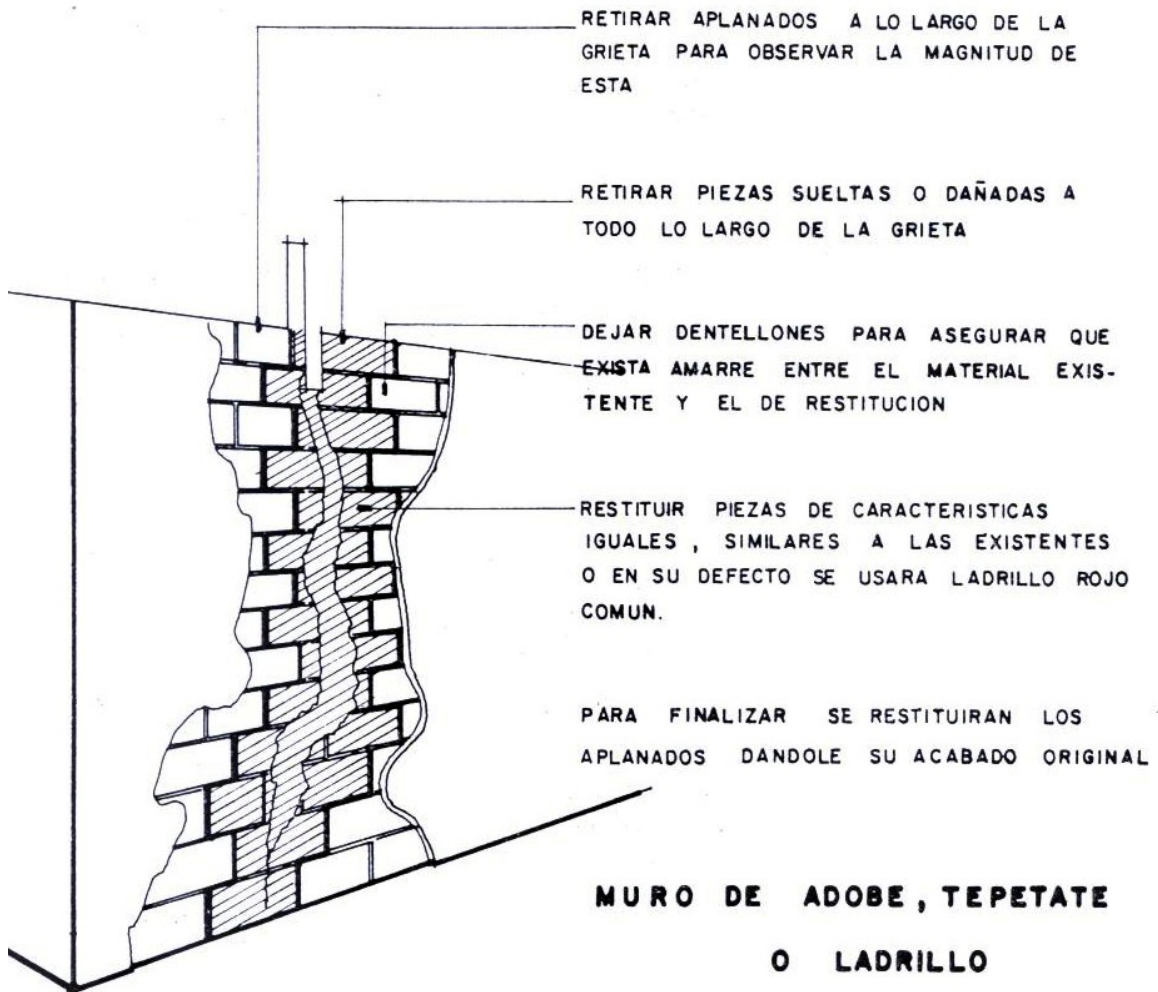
RETIRAR APLANADOS A LO LARGO DE LA GRIETA PARA OBSERVAR LA MAGNITUD DE ESTA

RETIRAR PIEZAS SUELTAS O DAÑADAS A TODO LO LARGO DE LA GRIETA

DEJAR DENTELLONES PARA ASEGURAR QUE EXISTA AMARRE ENTRE EL MATERIAL EXISTENTE Y EL DE RESTITUCION

RESTITUIR PIEZAS DE CARACTERISTICAS IGUALES , SIMILARES A LAS EXISTENTES O EN SU DEFECTO SE USARA LADRILLO ROJO COMUN.

PARA FINALIZAR SE RESTITUIRAN LOS APLANADOS DANDOLE SU ACABADO ORIGINAL

MURO DE ADOBE, TEPETATE O LADRILLO